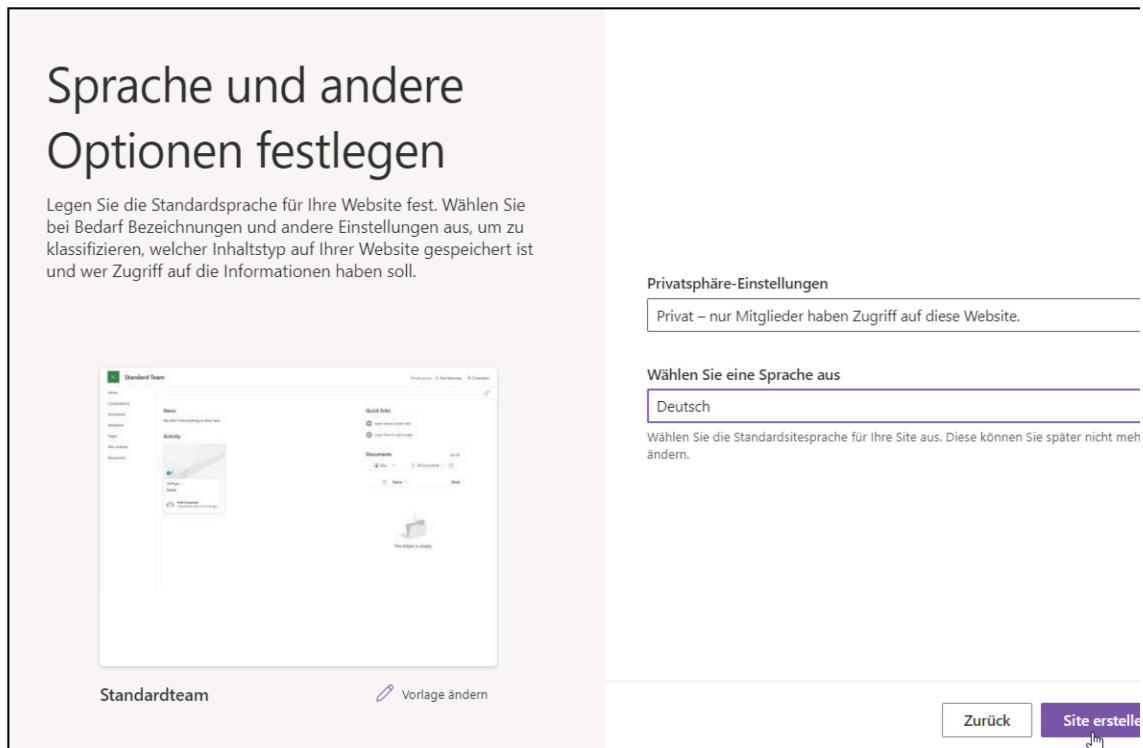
Sprache und andere Optionen festlegen

Legen Sie die Standardsprache für Ihre Website fest. Wählen Sie bei Bedarf Bezeichnungen und andere Einstellungen aus, um zu klassifizieren, welcher Inhaltstyp auf Ihrer Website gespeichert ist und wer Zugriff auf die Informationen haben soll.

Standard Team

News

Quick links

Activity

Documents

This folder is empty

Standardteam

Vorlage ändern

Privatsphäre-Einstellungen

Privat – nur Mitglieder haben Zugriff auf diese Website.

Wählen Sie eine Sprache aus

Deutsch

Wählen Sie die Standardsitesprache für Ihre Site aus. Diese können Sie später nicht meh ändern.

Zurück

Site erstelle